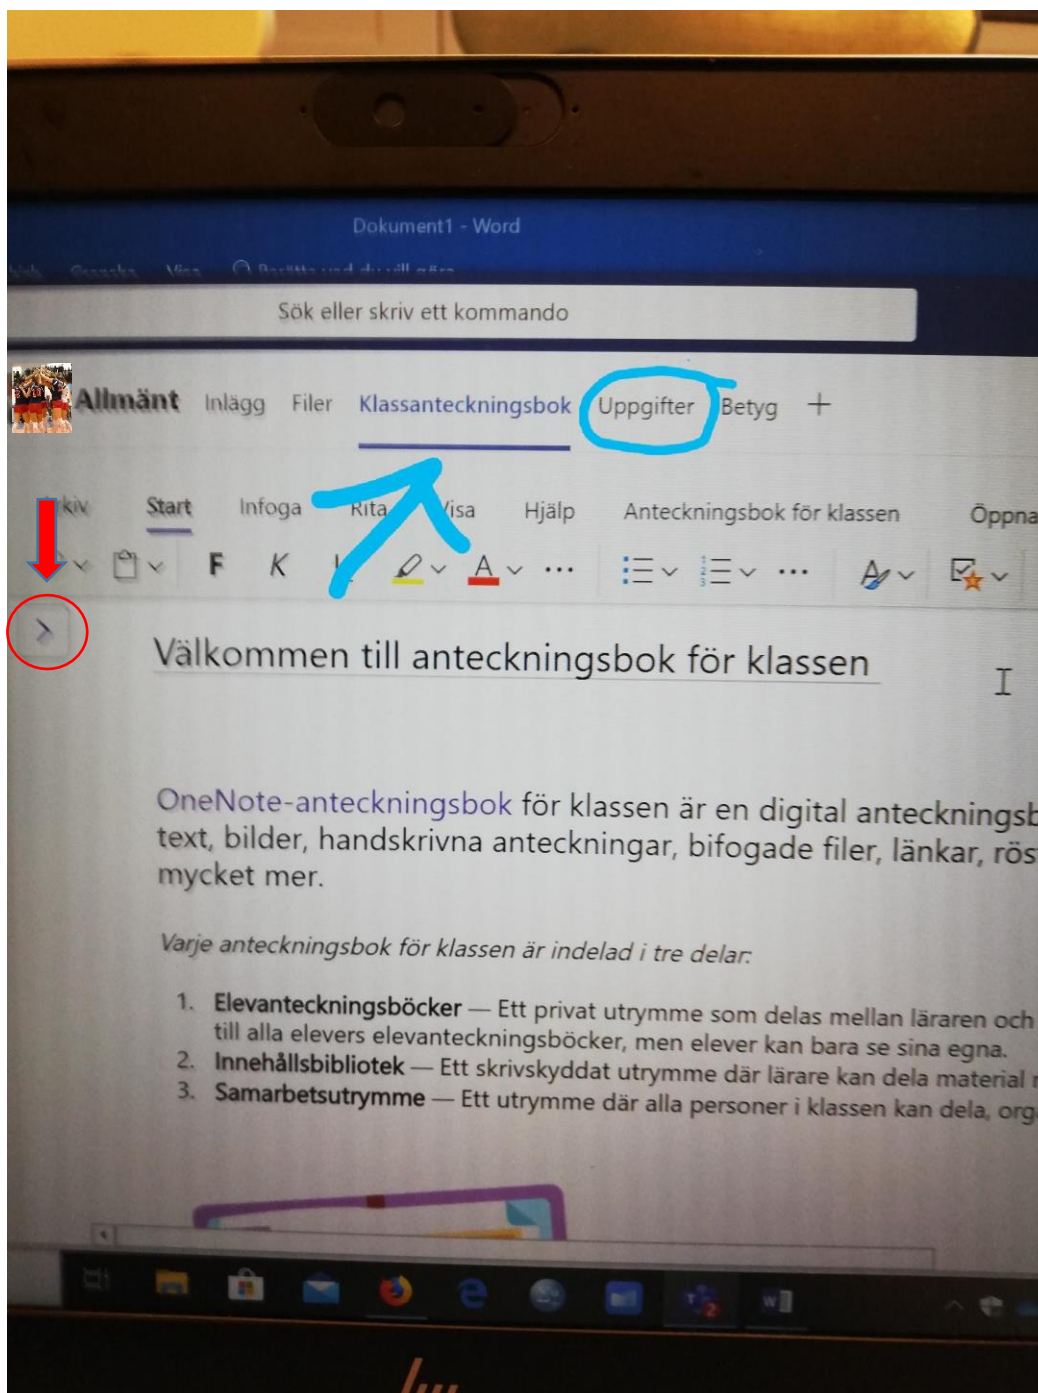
Dokument1 - Word

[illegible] Granska Visa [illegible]

Sök eller skriv ett kommando

Allmänt Inlägg Filer Klassanteckningsbok Uppgifter Betyg +

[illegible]kiv Start Infoga Rita Visa Hjälp Anteckningsbok för klassen Öppna

F K

Välkommen till anteckningsbok för klassen

OneNote-anteckningsbok för klassen är en digital anteckningsb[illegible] text, bilder, handskrivna anteckningar, bifogade filer, länkar, rös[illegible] mycket mer.

Varje anteckningsbok för klassen är indelad i tre delar:

1. Elevanteckningsböcker — Ett privat utrymme som delas mellan läraren och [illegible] till alla elevers elevanteckningsböcker, men elever kan bara se sina egna.
2. Innehållsbibliotek — Ett skrivskyddat utrymme där lärare kan dela material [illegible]
3. Samarbetsutrymme — Ett utrymme där alla personer i klassen kan dela, org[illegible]